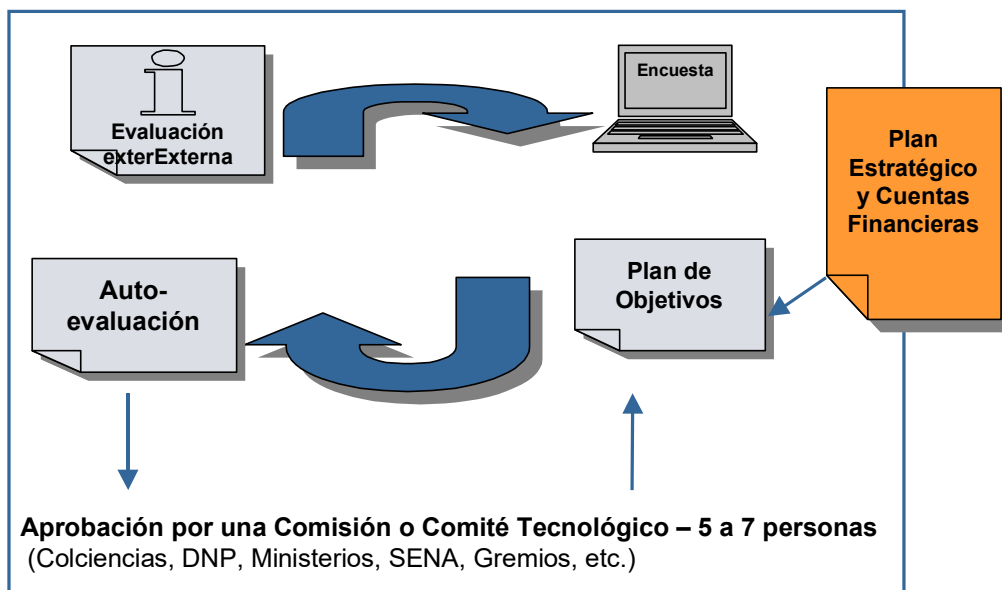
Evaluación exterExterna

Encuesta

Plan Estratégico y Cuentas Financieras

Auto-evaluación

Plan de Objetivos

Aprobación por una Comisión o Comité Tecnológico – 5 a 7 personas
(Colciencias, DNP, Ministerios, SENA, Gremios, etc.)